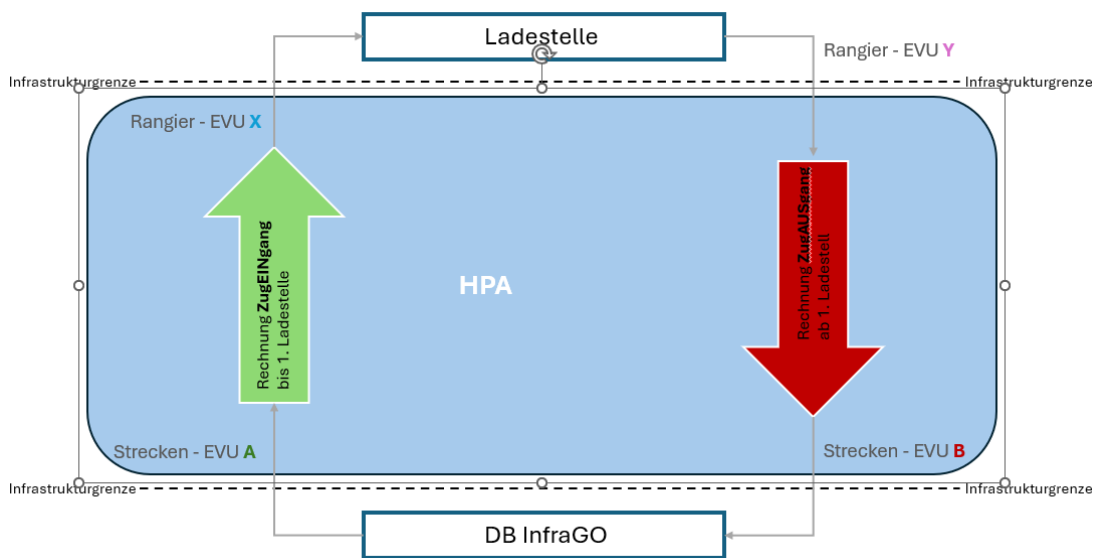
Ladestelle

Rangier - EVU Y

Infrastrukturgrenze

Infrastrukturgrenze

Rangier - EVU X

Rechnung ZugEINgang bis 1. Ladestelle

HPA

Rechnung ZugAUSgang ab 1. Ladestell

Strecken - EVU A

Strecken - EVU B

Infrastrukturgrenze

Infrastrukturgrenze

DB InfraGO